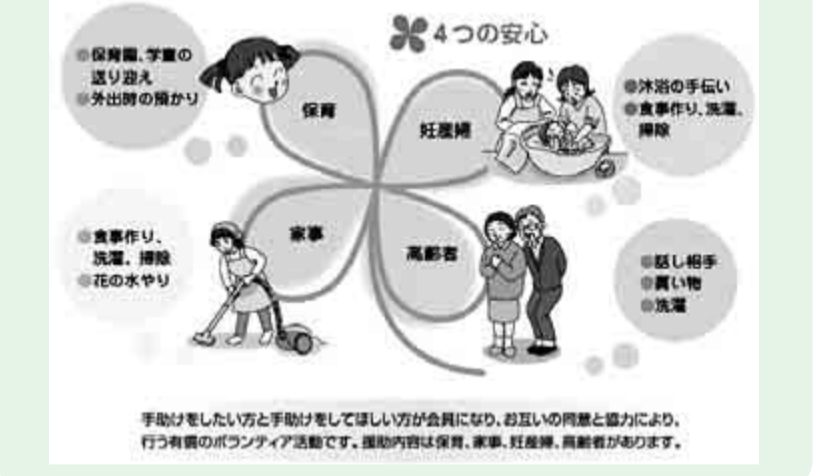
4つの安心

●保育園、学童の送り迎え
●外出時の預かり

保育

妊産婦

●沐浴の手伝い
●食事作り、洗濯、掃除

●食事作り、洗濯、掃除
●花の水やり

家事

高齢者

●話し相手
●買い物
●洗濯

手助けをしたい方と手助けをしてほしい方が会員になり、お互いの同意と協力により、行う有償のボランティア活動です。援助内容は保育、家事、妊産婦、高齢者があります。